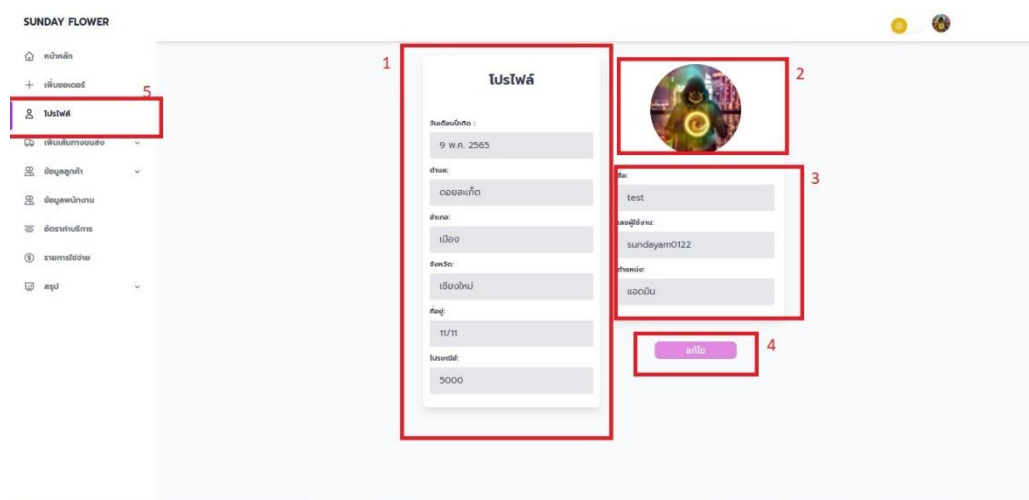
SUNDAY FLOWER

หน้าหลัก
เพิ่มออเดอร์
5
โปรไฟล์
เพิ่มเส้นทางขนส่ง
ข้อมูลลูกค้า
ข้อมูลพนักงาน
อัตราค่าบริการ
รายการใช้จ่าย
สรุป

1
โปรไฟล์

วันเดือนปีเกิด :
9 พ.ค. 2565

ตำบล:
ดอยสะเก็ด

อำเภอ:
เมือง

จังหวัด:
เชียงใหม่

ที่อยู่:
11/11

ไปรษณีย์:
5000

2

3
ชื่อ:
test

ชื่อผู้ใช้งาน:
sundayam0122

ตำแหน่ง:
แอดมิน

4
แก้ไข